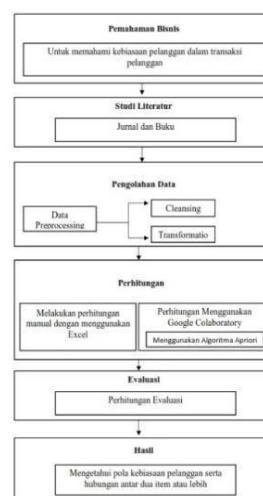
Pemahaman Bisnis

Untuk memahami kebiasaan pelanggan dalam transaksi pelanggan

Studi Literatur

Jurnal dan Buku

Pengolahan Data

Data Preprocessing

Cleansing

Transformatio

Perhitungan

Melakukan perhitungan manual dengan menggunakan Excel

Perhitungan Menggunakan Google Colaboratory

Menggunakan Algoritma Apriori

Evaluasi

Perhitungan Evaluasi

Hasil

Mengetahui pola kebiasaan pelanggan serta hubungan antar dua item atau lebih